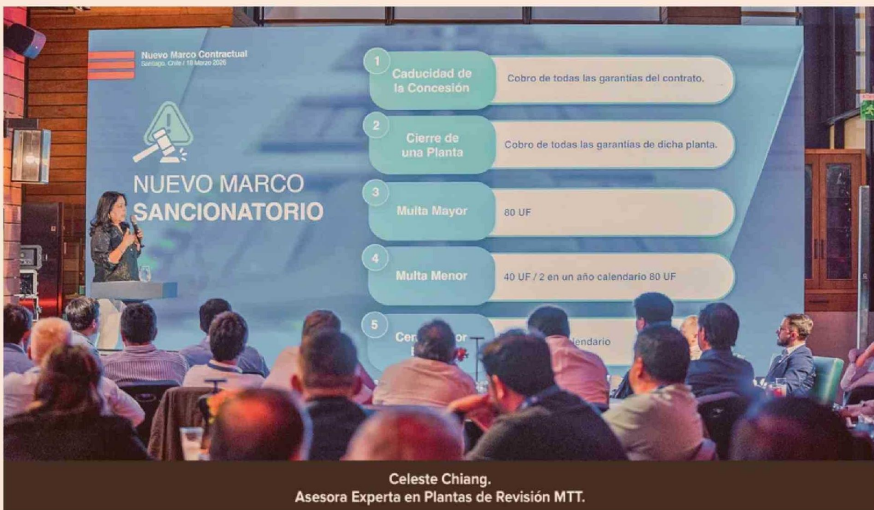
Nuevo Marco Contractual
Santiago, Chile / 18 Marzo 2026

NUEVO MARCO SANCIONATORIO

1 Caducidad de la Concesión — Cobro de todas las garantías del contrato.

2 Cierre de una Planta — Cobro de todas las garantías de dicha planta.

3 Multa Mayor — 80 UF

4 Multa Menor — 40 UF / 2 en un año calendario 80 UF

5 Ce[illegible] — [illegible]endario

Celeste Chiang.
Asesora Experta en Plantas de Revisión MTT.